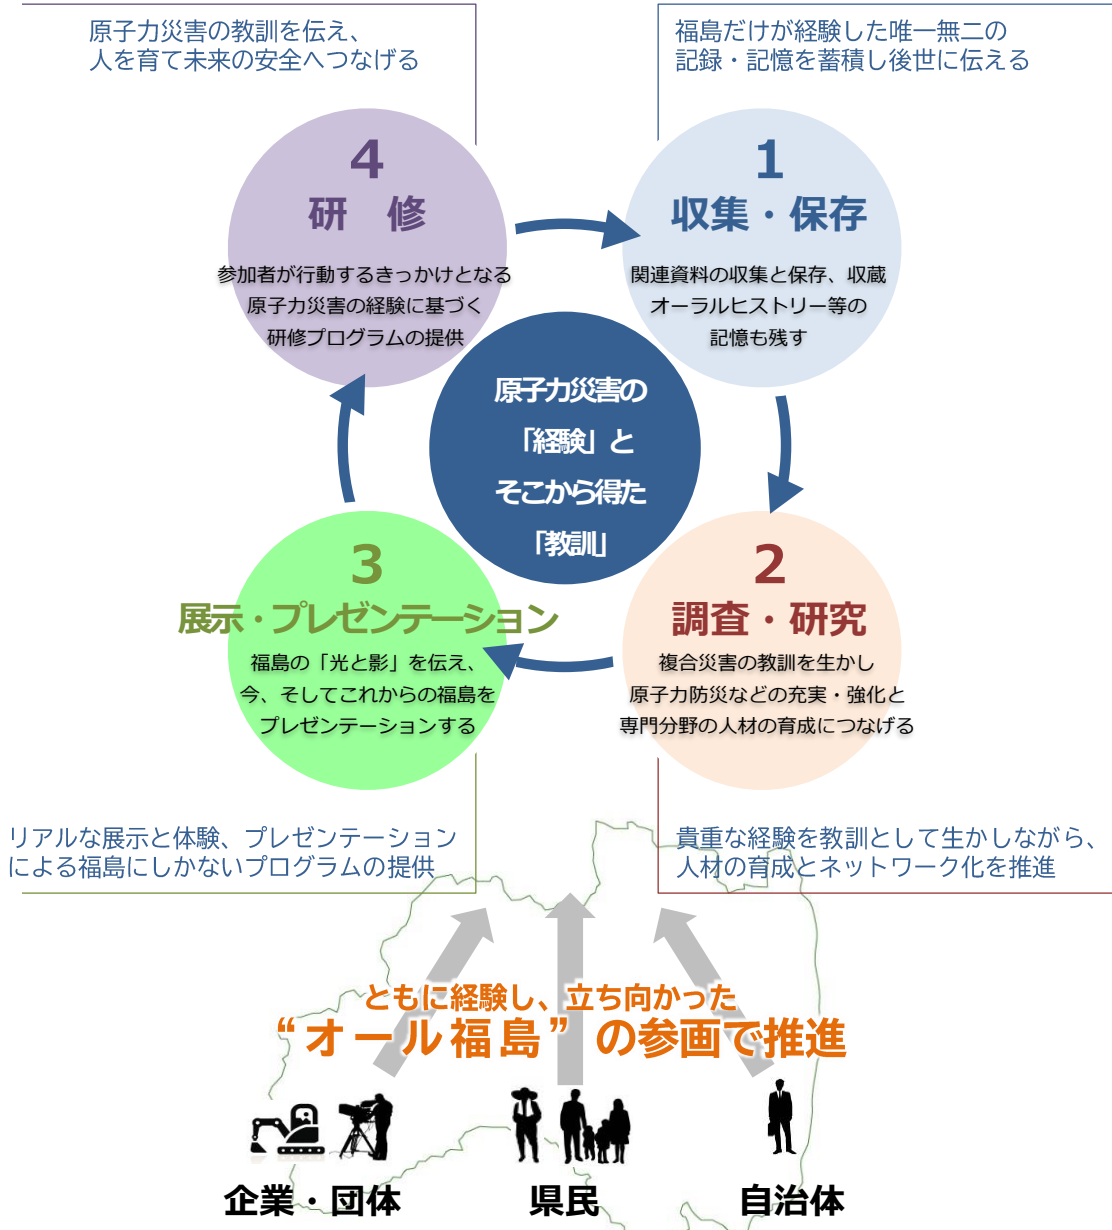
原子力災害の教訓を伝え、
人を育て未来の安全へつなげる

福島だけが経験した唯一無二の
記録・記憶を蓄積し後世に伝える

4
研　修
参加者が行動するきっかけとなる
原子力災害の経験に基づく
研修プログラムの提供

1
収集・保存
関連資料の収集と保存、収蔵
オーラルヒストリー等の
記憶も残す

原子力災害の
「経験」と
そこから得た
「教訓」

3
展示・プレゼンテーション
福島の「光と影」を伝え、
今、そしてこれからの福島を
プレゼンテーションする

2
調査・研究
複合災害の教訓を生かし
原子力防災などの充実・強化と
専門分野の人材の育成につなげる

リアルな展示と体験、プレゼンテーション
による福島にしかないプログラムの提供

貴重な経験を教訓として生かしながら、
人材の育成とネットワーク化を推進

ともに経験し、立ち向かった
“オール福島”の参画で推進

企業・団体
県民
自治体